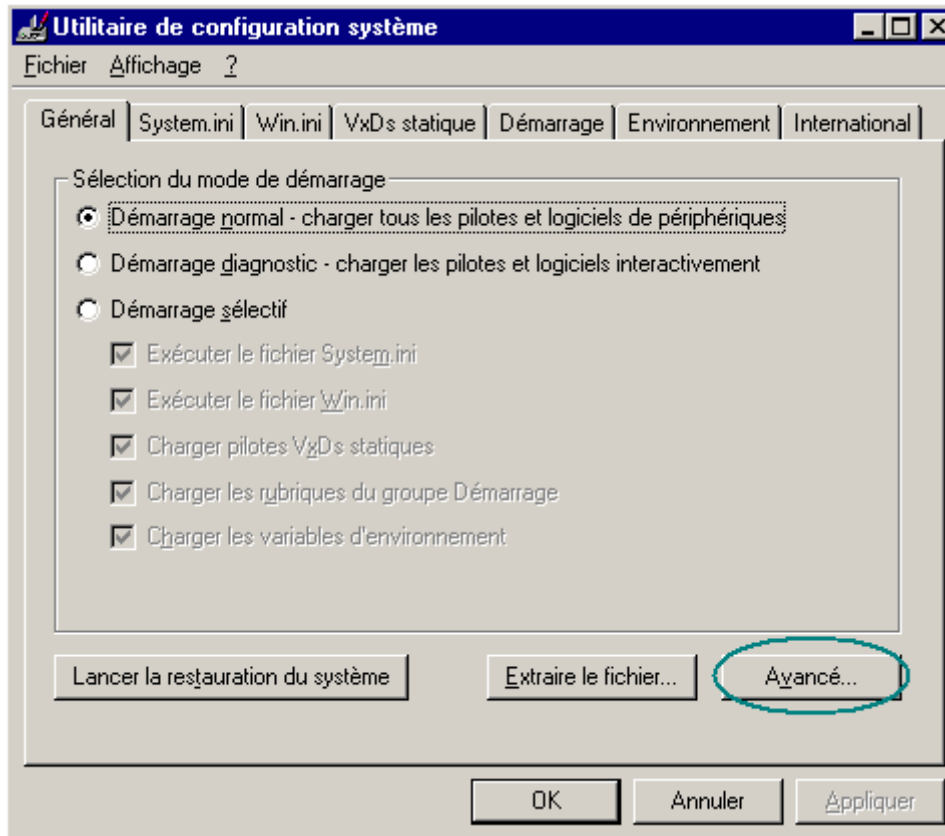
Utilitaire de configuration système

Fichier Affichage ?

Général | System.ini | Win.ini | VxDs statique | Démarrage | Environnement | International

Sélection du mode de démarrage

Démarrage normal - charger tous les pilotes et logiciels de périphériques

Démarrage diagnostic - charger les pilotes et logiciels interactivement

Démarrage sélectif

Exécuter le fichier System.ini

Exécuter le fichier Win.ini

Charger pilotes VxDs statiques

Charger les rubriques du groupe Démarrage

Charger les variables d'environnement

Lancer la restauration du système

Extraire le fichier...

Avancé...

OK

Annuler

Appliquer